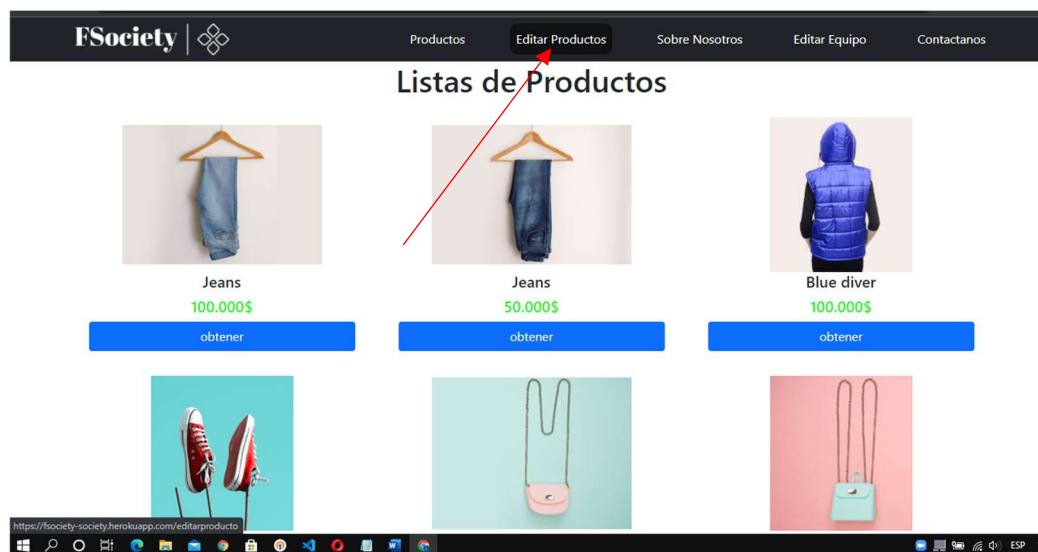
FSociety

Productos Editar Productos Sobre Nosotros Editar Equipo Contactanos

Listas de Productos

Jeans
100.000$
obtener

Jeans
50.000$
obtener

Blue diver
100.000$
obtener

https://fsociety-society.herokuapp.com/editarproducto

ESP